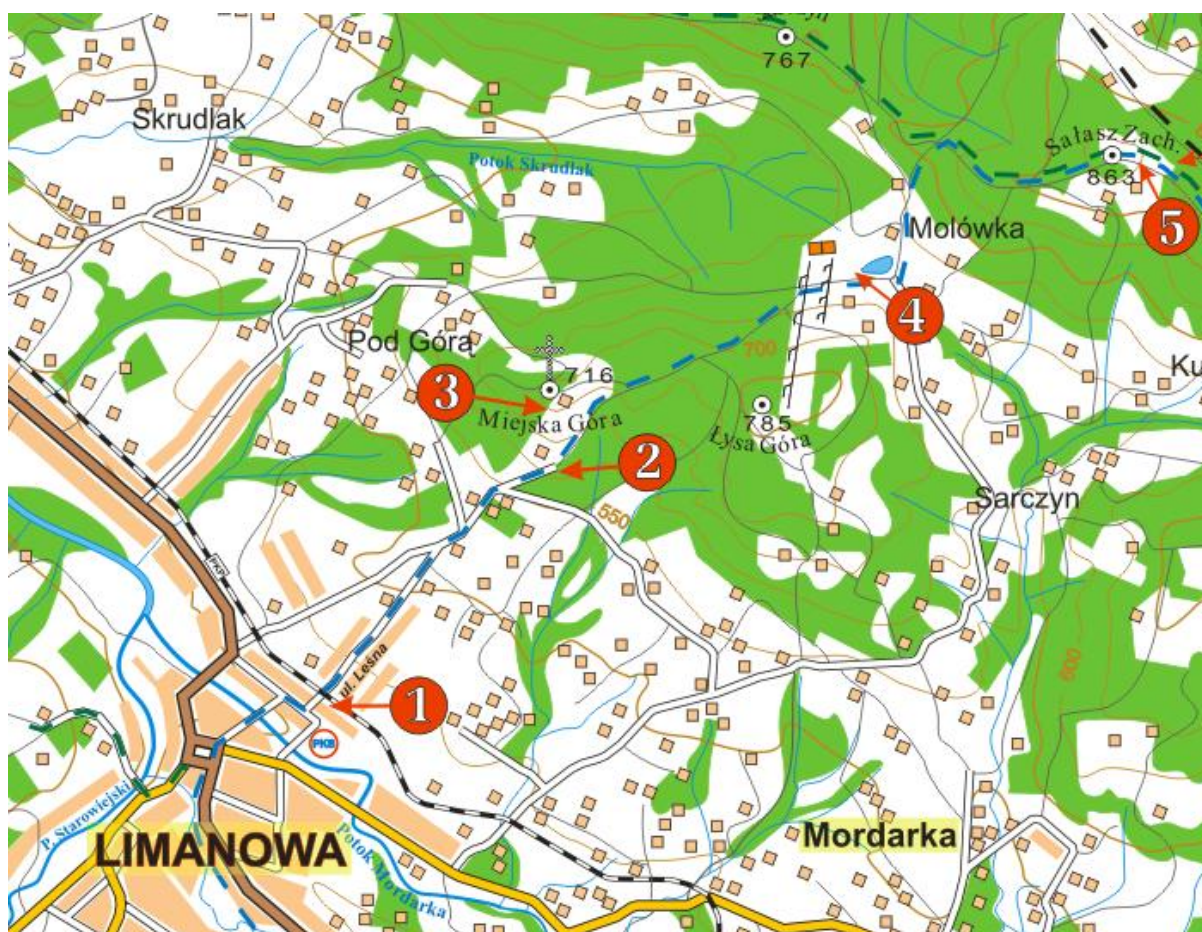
767

Skrudlak

Potok Skrudlak

Sałasz Zach.
863

5

Mołówka

4

Pod Górą

716

3

Miejska Góra

700

785

Łysa Góra

2

Ku

550

Sarczyn

PKP

ul. Leśna

1

PKS

600

P. Starowiejski

LIMANOWA

Potok Mordarka

Mordarka